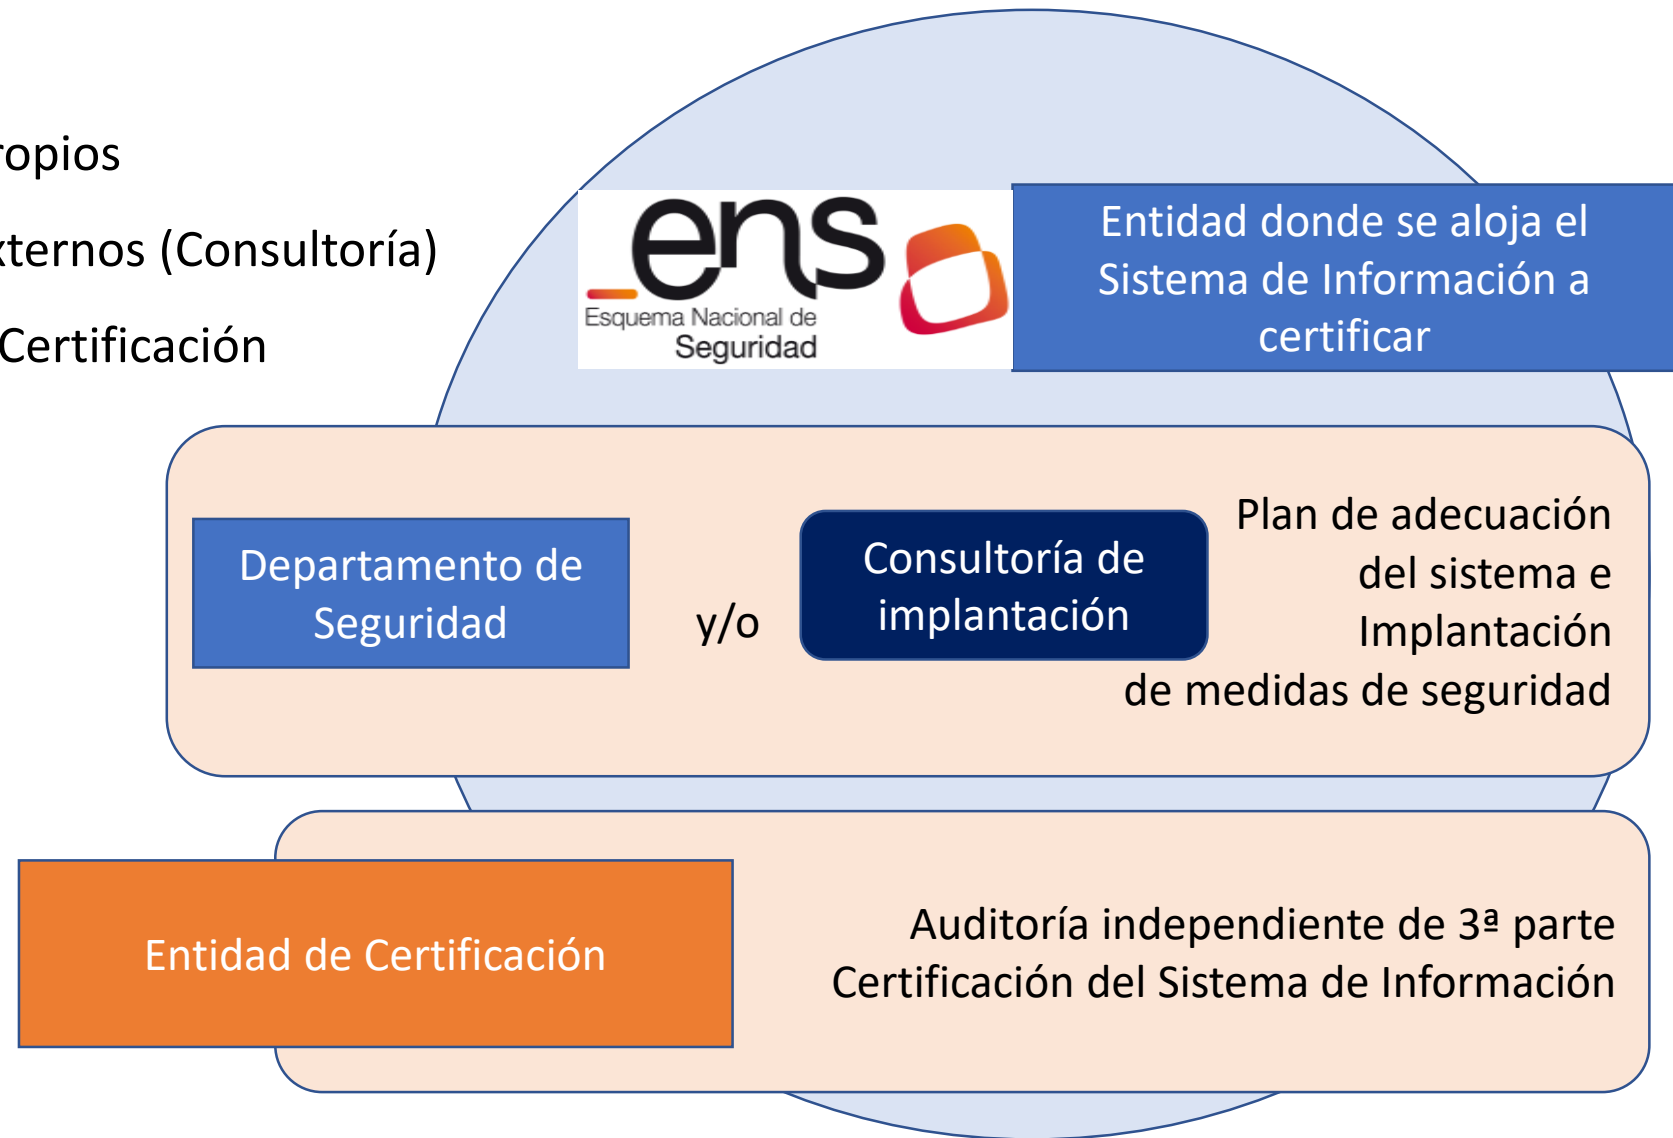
ropios

xternos (Consultoría)

Certificación

ens
Esquema Nacional de
Seguridad

Entidad donde se aloja el Sistema de Información a certificar

Departamento de Seguridad

y/o

Consultoría de implantación

Plan de adecuación del sistema e Implantación de medidas de seguridad

Entidad de Certificación

Auditoría independiente de 3ª parte
Certificación del Sistema de Información